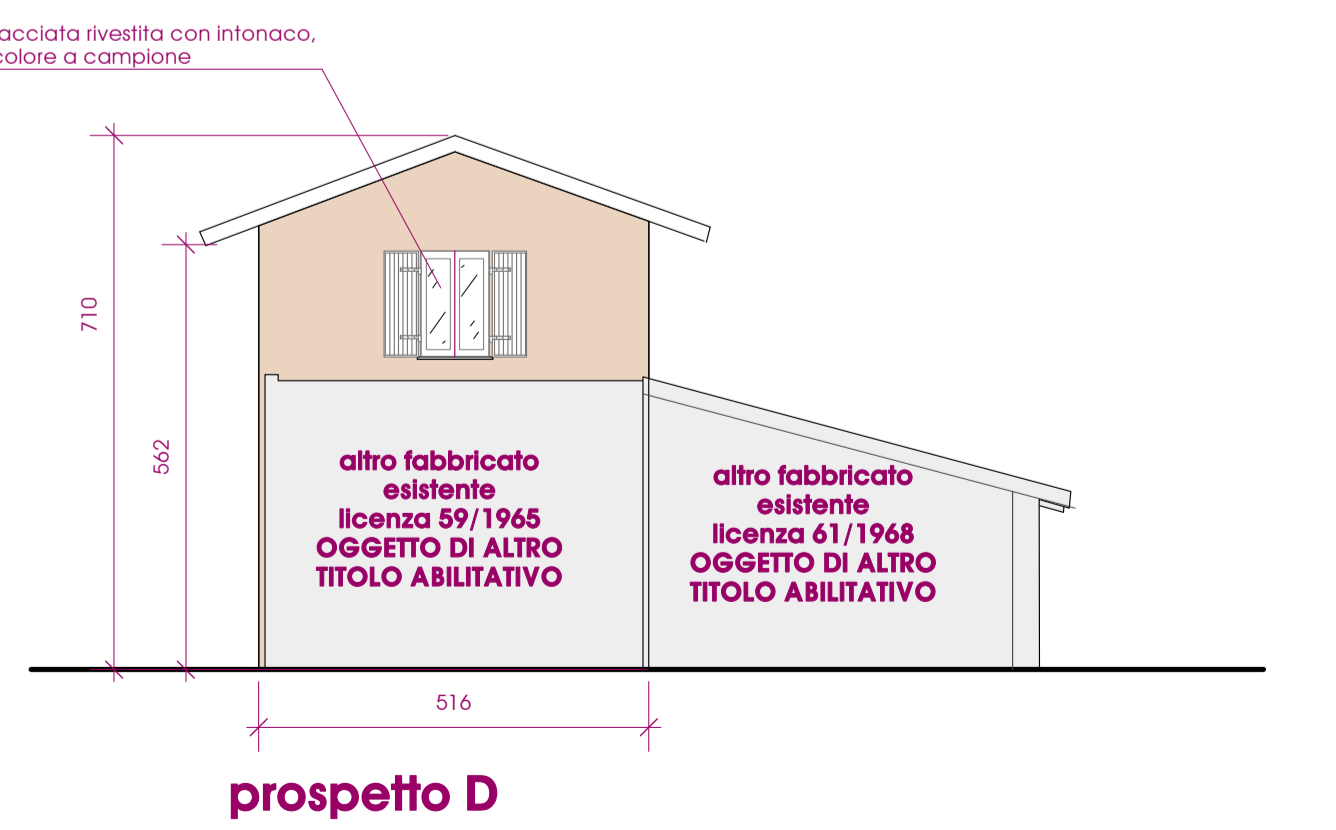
acciata rivestita con intonaco, colore a campione

710

562

altro fabbricato esistente licenza 59/1965 OGGETTO DI ALTRO TITOLO ABILITATIVO

altro fabbricato esistente licenza 61/1968 OGGETTO DI ALTRO TITOLO ABILITATIVO

516

prospetto D